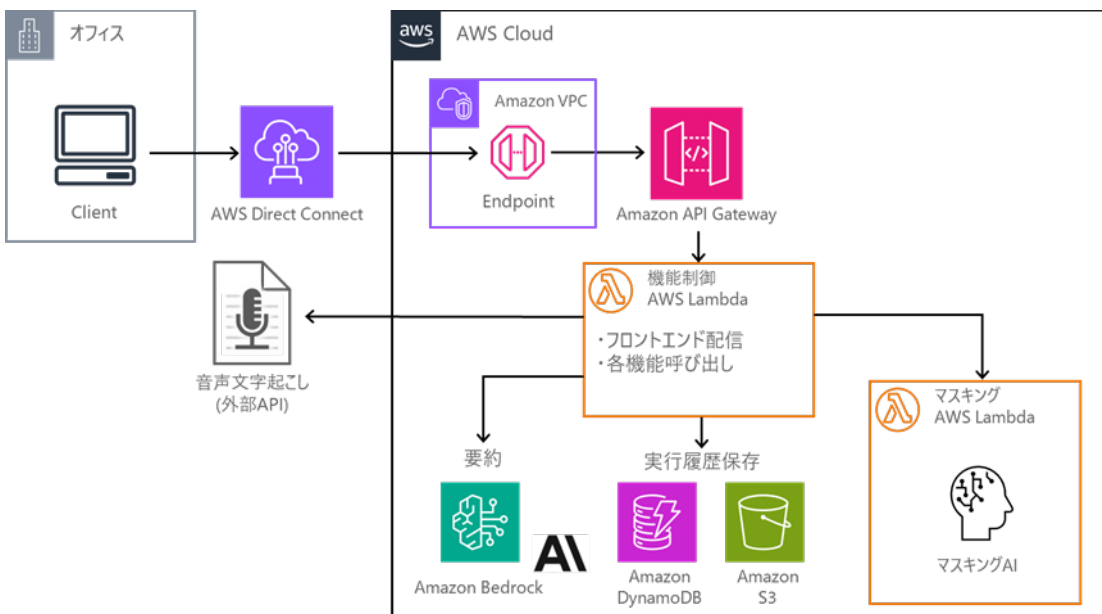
オフィス

Client

AWS Direct Connect

aws AWS Cloud

Amazon VPC

Endpoint

Amazon API Gateway

機能制御
AWS Lambda

・フロントエンド配信
・各機能呼び出し

音声文字起こし
(外部API)

マスキング
AWS Lambda

マスキングAI

要約

Amazon Bedrock

AI

実行履歴保存

Amazon DynamoDB

Amazon S3